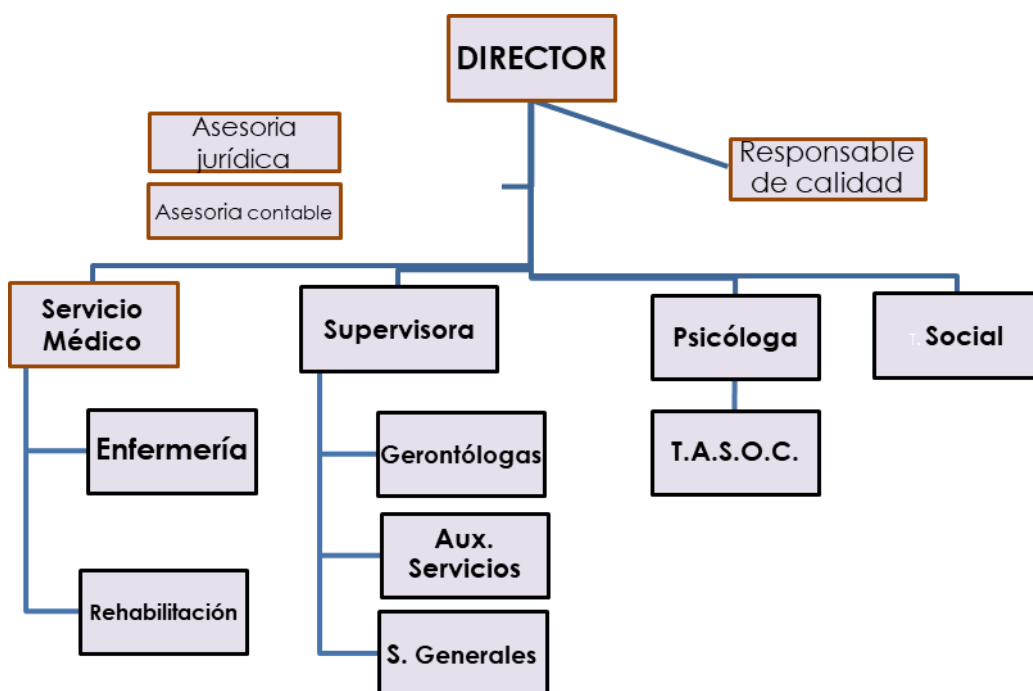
DIRECTOR

Asesoria jurídica

Asesoria contable

Responsable de calidad

Servicio Médico

Supervisora

Psicóloga

T. Social

Enfermería

Rehabilitación

Gerontólogas

Aux. Servicios

S. Generales

T.A.S.O.C.